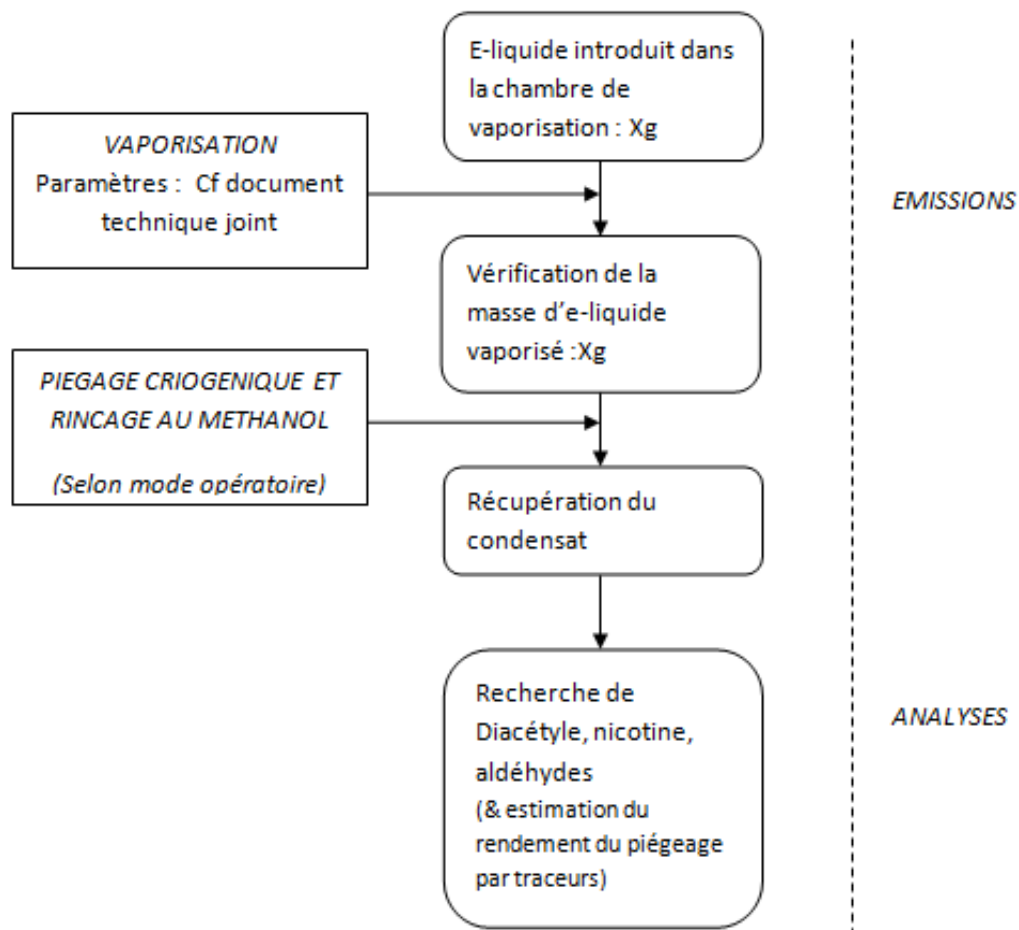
E-liquide introduit dans la chambre de vaporisation : Xg

VAPORISATION
Paramètres : Cf document technique joint

EMISSIONS

Vérification de la masse d'e-liquide vaporisé :Xg

PIEGAGE CRIOGENIQUE ET RINCAGE AU METHANOL

(Selon mode opératoire)

Récupération du condensat

Recherche de Diacétyle, nicotine, aldéhydes
(& estimation du rendement du piégeage par traceurs)

ANALYSES